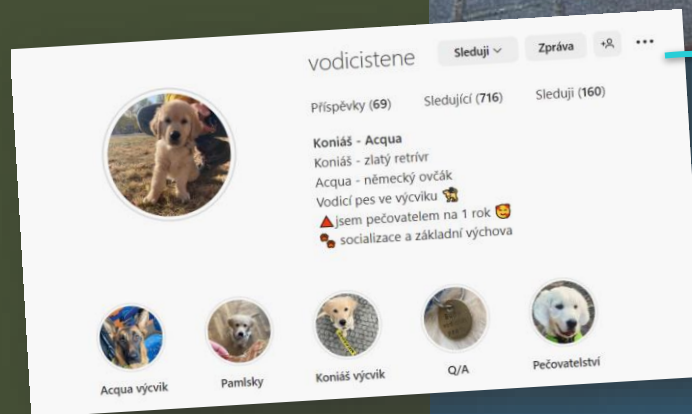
vodicistene

Sleduji

Zpráva

Příspěvky (69)

Sledující (716)

Sleduji (160)

Koniáš - Acqua

Koniáš - zlatý retrívr

Acqua - německý ovčák

Vodicí pes ve výcviku 🐕‍🦺

🔺jsem pečovatelem na 1 rok 🥰

🐾 socializace a základní výchova

Acqua výcvik

Pamlsky

Koniáš výcvik

Q/A

Pečovatelství